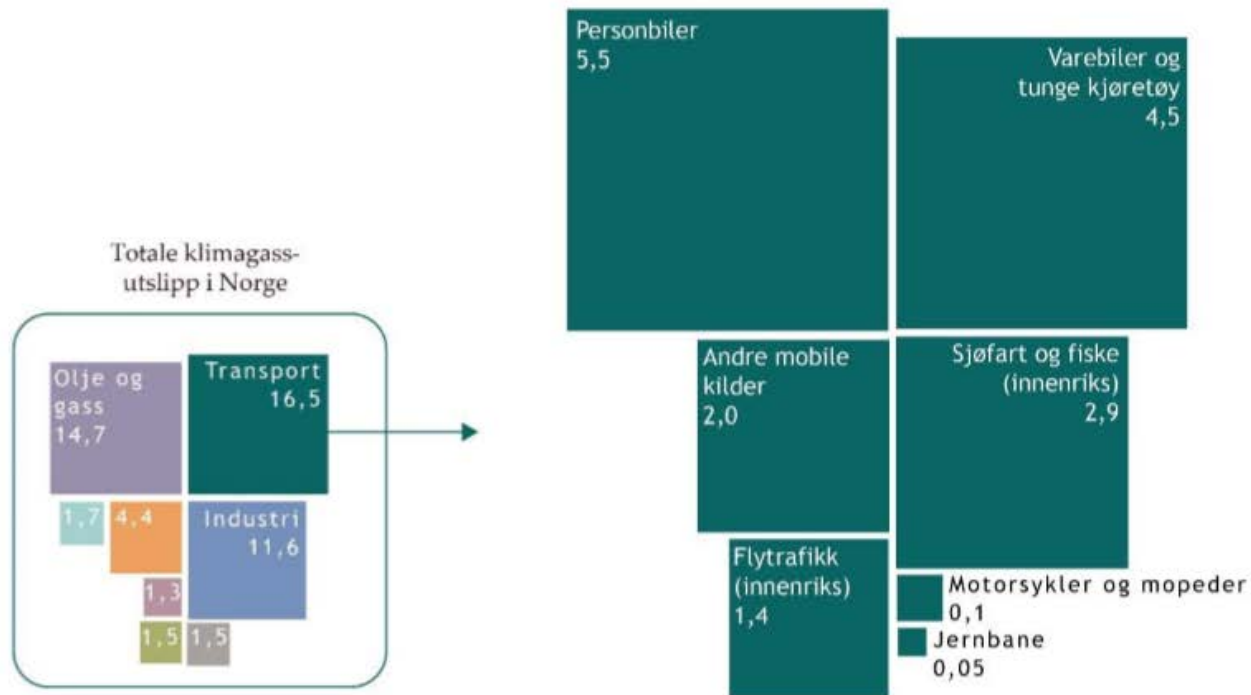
Totale klimagass-utslipp i Norge

Olje og gass 14,7

Transport 16,5

1,7

4,4

Industri 11,6

1,3

1,5

1,5

Personbiler 5,5

Varebiler og tunge kjøretøy 4,5

Andre mobile kilder 2,0

Sjøfart og fiske (innenriks) 2,9

Flytrafikk (innenriks) 1,4

Motorsykler og mopeder 0,1

Jernbane 0,05